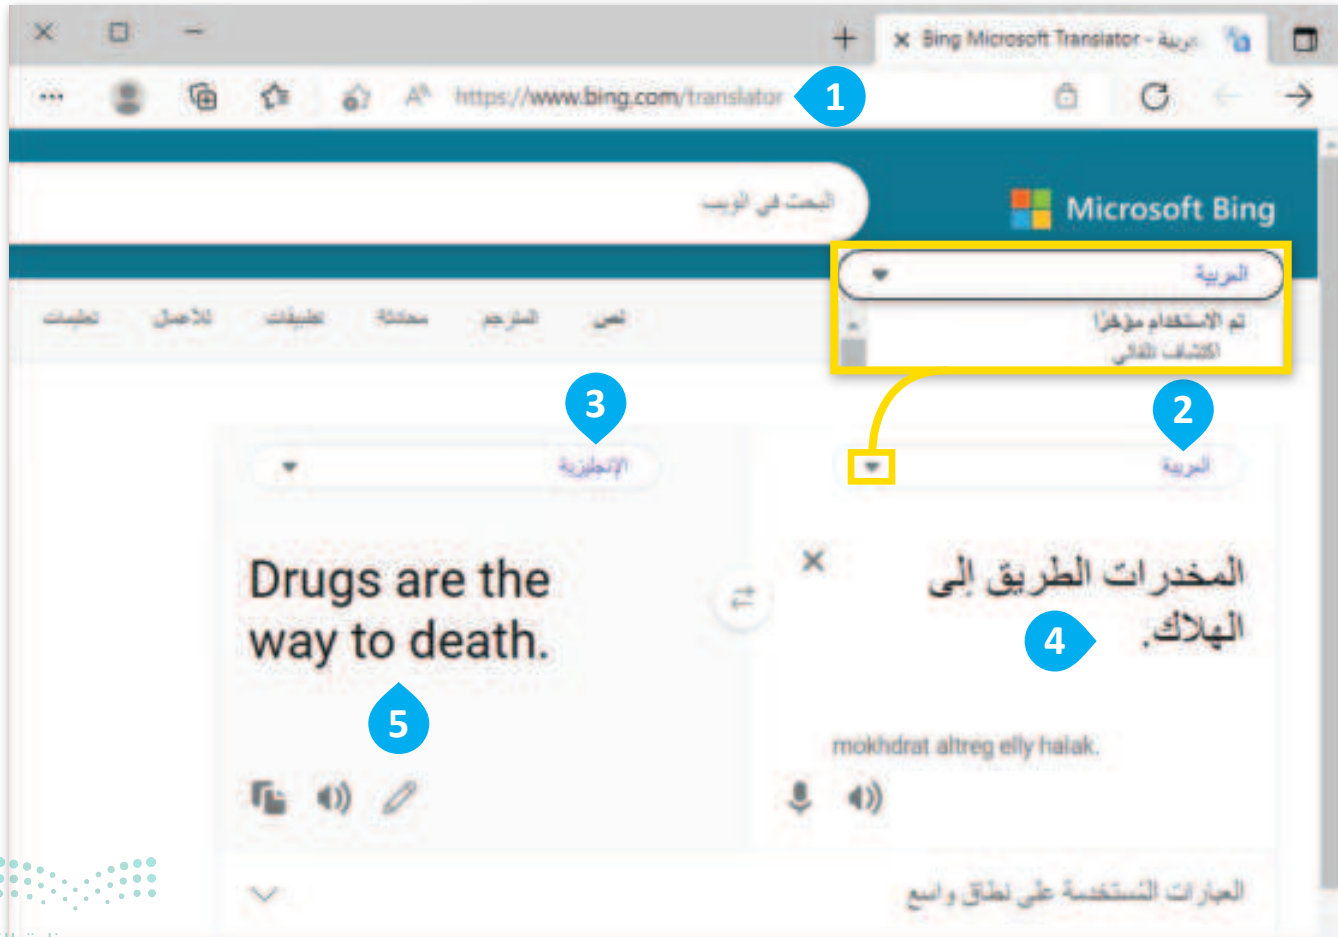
Bing Microsoft Translator - عربية

https://www.bing.com/translator

1

البحث في الويب

Microsoft Bing

العربية

تم الاستخدام مؤخرًا
اكتشاف اللغة

نص المترجم محادثة تطبيقات للأعمال تعليمات

3

2

الإنجليزية

العربية

Drugs are the way to death.

المخدرات الطريق إلى الهلاك.

4

5

mokhdrat altreq elly halak.

العبارات المستخدمة على نطاق واسع